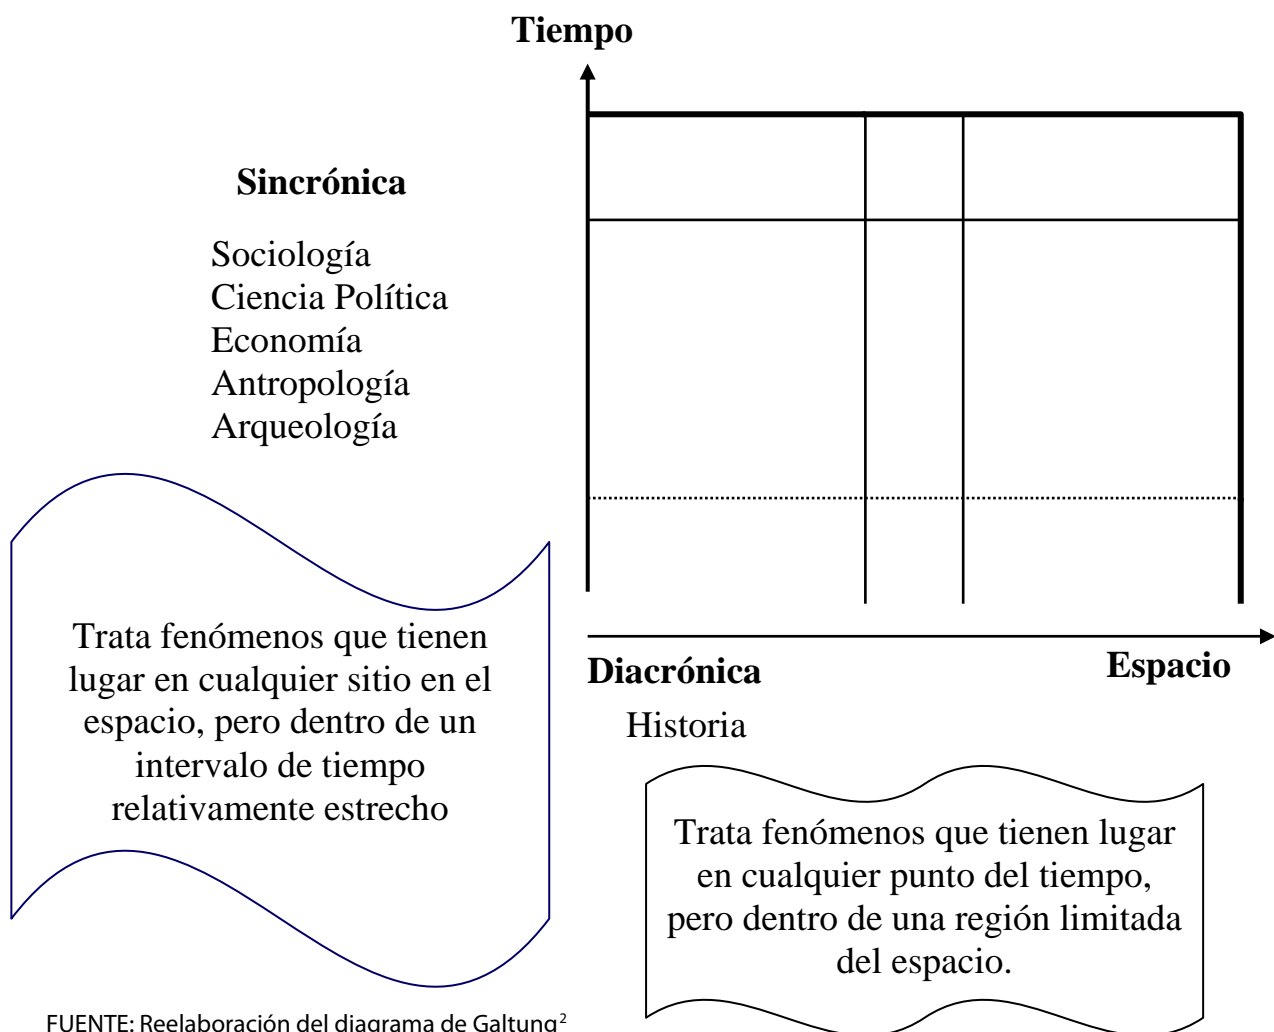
Tiempo

Sincrónica

Sociología
Ciencia Política
Economía
Antropología
Arqueología

Trata fenómenos que tienen lugar en cualquier sitio en el espacio, pero dentro de un intervalo de tiempo relativamente estrecho

Diacrónica

Espacio

Historia

Trata fenómenos que tienen lugar en cualquier punto del tiempo, pero dentro de una región limitada del espacio.

FUENTE: Reelaboración del diagrama de Galtung$^2$